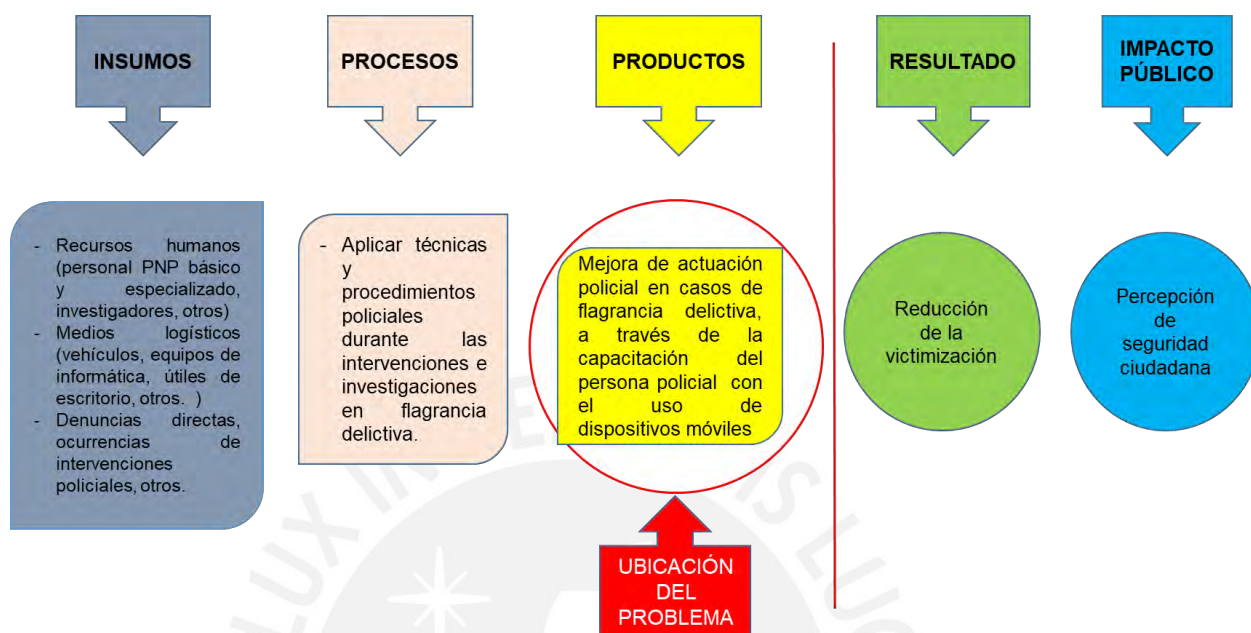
INSUMOS

PROCESOS

PRODUCTOS

RESULTADO

IMPACTO PÚBLICO

- Recursos humanos (personal PNP básico y especializado, investigadores, otros)
- Medios logísticos (vehículos, equipos de informática, útiles de escritorio, otros. )
- Denuncias directas, ocurrencias de intervenciones policiales, otros.

- Aplicar técnicas y procedimientos policiales durante las intervenciones e investigaciones en flagrancia delictiva.

Mejora de actuación policial en casos de flagrancia delictiva, a través de la capacitación del persona policial con el uso de dispositivos móviles

Reducción de la victimización

Percepción de seguridad ciudadana

UBICACIÓN DEL PROBLEMA